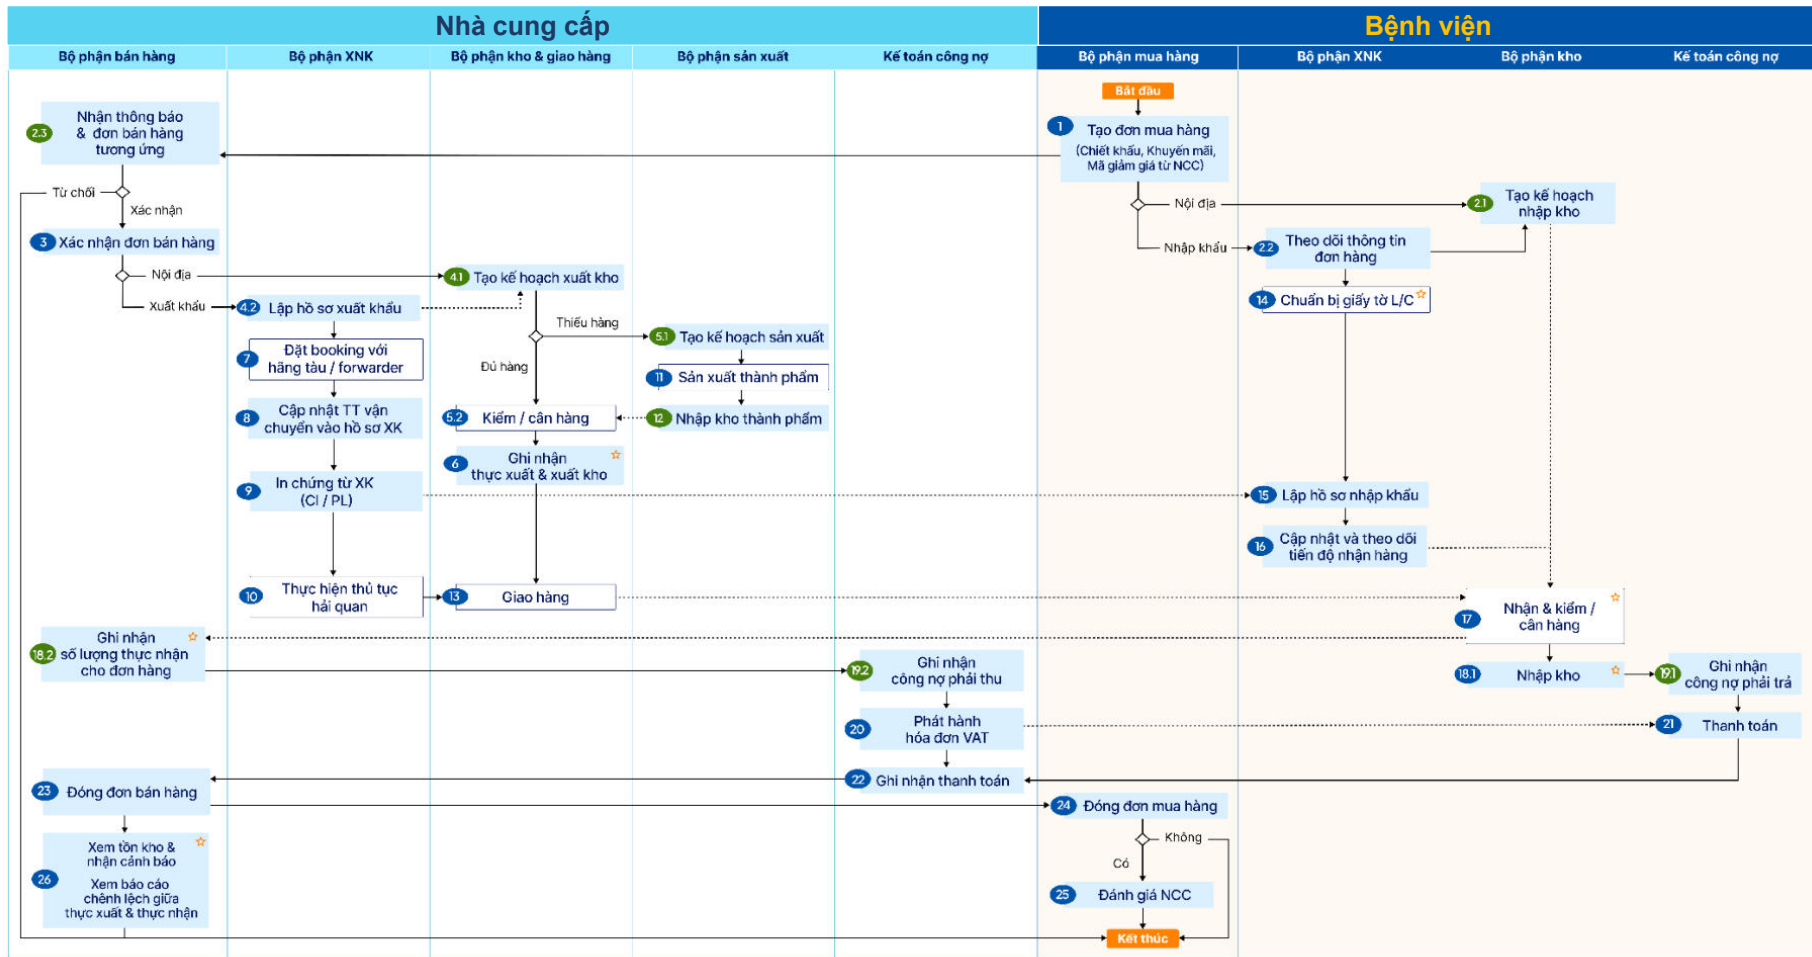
Nhà cung cấp

Bệnh viện

Bộ phận bán hàng

Bộ phận XNK

Bộ phận kho & giao hàng

Bộ phận sản xuất

Kế toán công nợ

Bộ phận mua hàng

Bộ phận XNK

Bộ phận kho

Kế toán công nợ

Bắt đầu

1 Tạo đơn mua hàng (Chiết khấu, Khuyến mãi, Mã giảm giá từ NCC)

2.3 Nhận thông báo & đơn bán hàng tương ứng

Từ chối

Xác nhận

Nội địa

2.1 Tạo kế hoạch nhập kho

Nhập khẩu

2.2 Theo dõi thông tin đơn hàng

3 Xác nhận đơn bán hàng

Nội địa

4.1 Tạo kế hoạch xuất kho

Xuất khẩu

4.2 Lập hồ sơ xuất khẩu

14 Chuẩn bị giấy tờ L/C

Thiếu hàng

5.1 Tạo kế hoạch sản xuất

7 Đặt booking với hãng tàu / forwarder

Đủ hàng

11 Sản xuất thành phẩm

8 Cập nhật TT vận chuyển vào hồ sơ XK

5.2 Kiểm / cân hàng

12 Nhập kho thành phẩm

6 Ghi nhận thực xuất & xuất kho

9 In chứng từ XK (CI / PL)

15 Lập hồ sơ nhập khẩu

16 Cập nhật và theo dõi tiến độ nhận hàng

10 Thực hiện thủ tục hải quan

13 Giao hàng

17 Nhận & kiểm / cân hàng

18.2 Ghi nhận số lượng thực nhận cho đơn hàng

19.2 Ghi nhận công nợ phải thu

18.1 Nhập kho

19.1 Ghi nhận công nợ phải trả

20 Phát hành hóa đơn VAT

21 Thanh toán

23 Đóng đơn bán hàng

22 Ghi nhận thanh toán

24 Đóng đơn mua hàng

Không

Có

26 Xem tồn kho & nhận cảnh báo

Xem báo cáo chênh lệch giữa thực xuất & thực nhận

25 Đánh giá NCC

Kết thúc